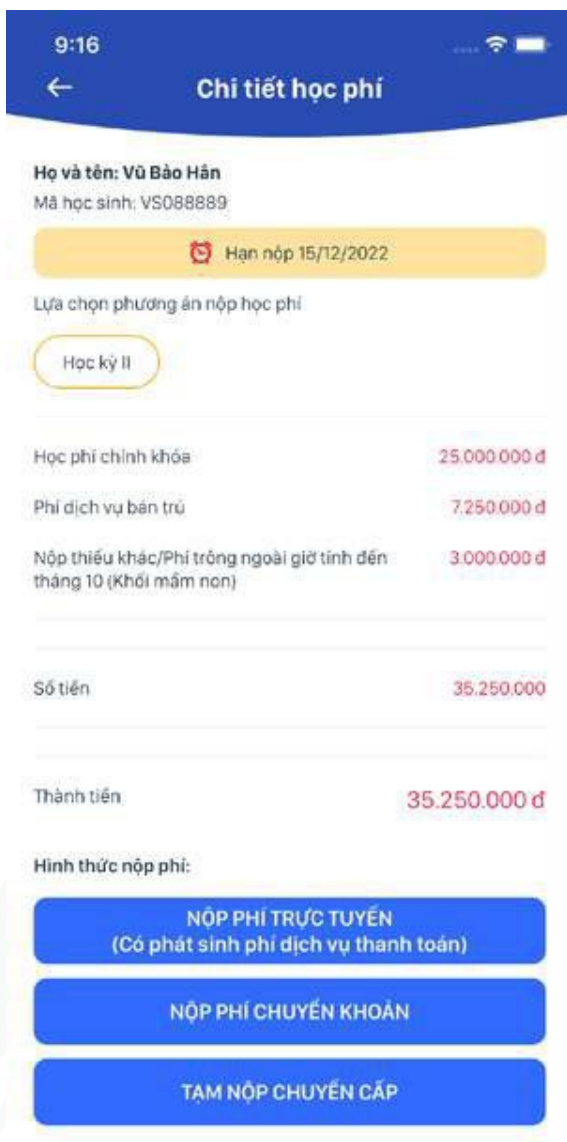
9:16

Chi tiết học phí

Họ và tên: Vũ Bảo Hân
Mã học sinh: VS088889

Hạn nộp 15/12/2022

Lựa chọn phương án nộp học phí

Học kỳ II

Học phí chính khóa 25.000.000 đ

Phí dịch vụ bán trú 7.250.000 đ

Nộp thiếu khác/Phí trông ngoài giờ tính đến tháng 10 (Khối mầm non) 3.000.000 đ

Số tiền 35.250.000

Thành tiền 35.250.000 đ

Hình thức nộp phí:

NỘP PHÍ TRỰC TUYẾN
(Có phát sinh phí dịch vụ thanh toán)

NỘP PHÍ CHUYỂN KHOẢN

TẠM NỘP CHUYỂN CẤP